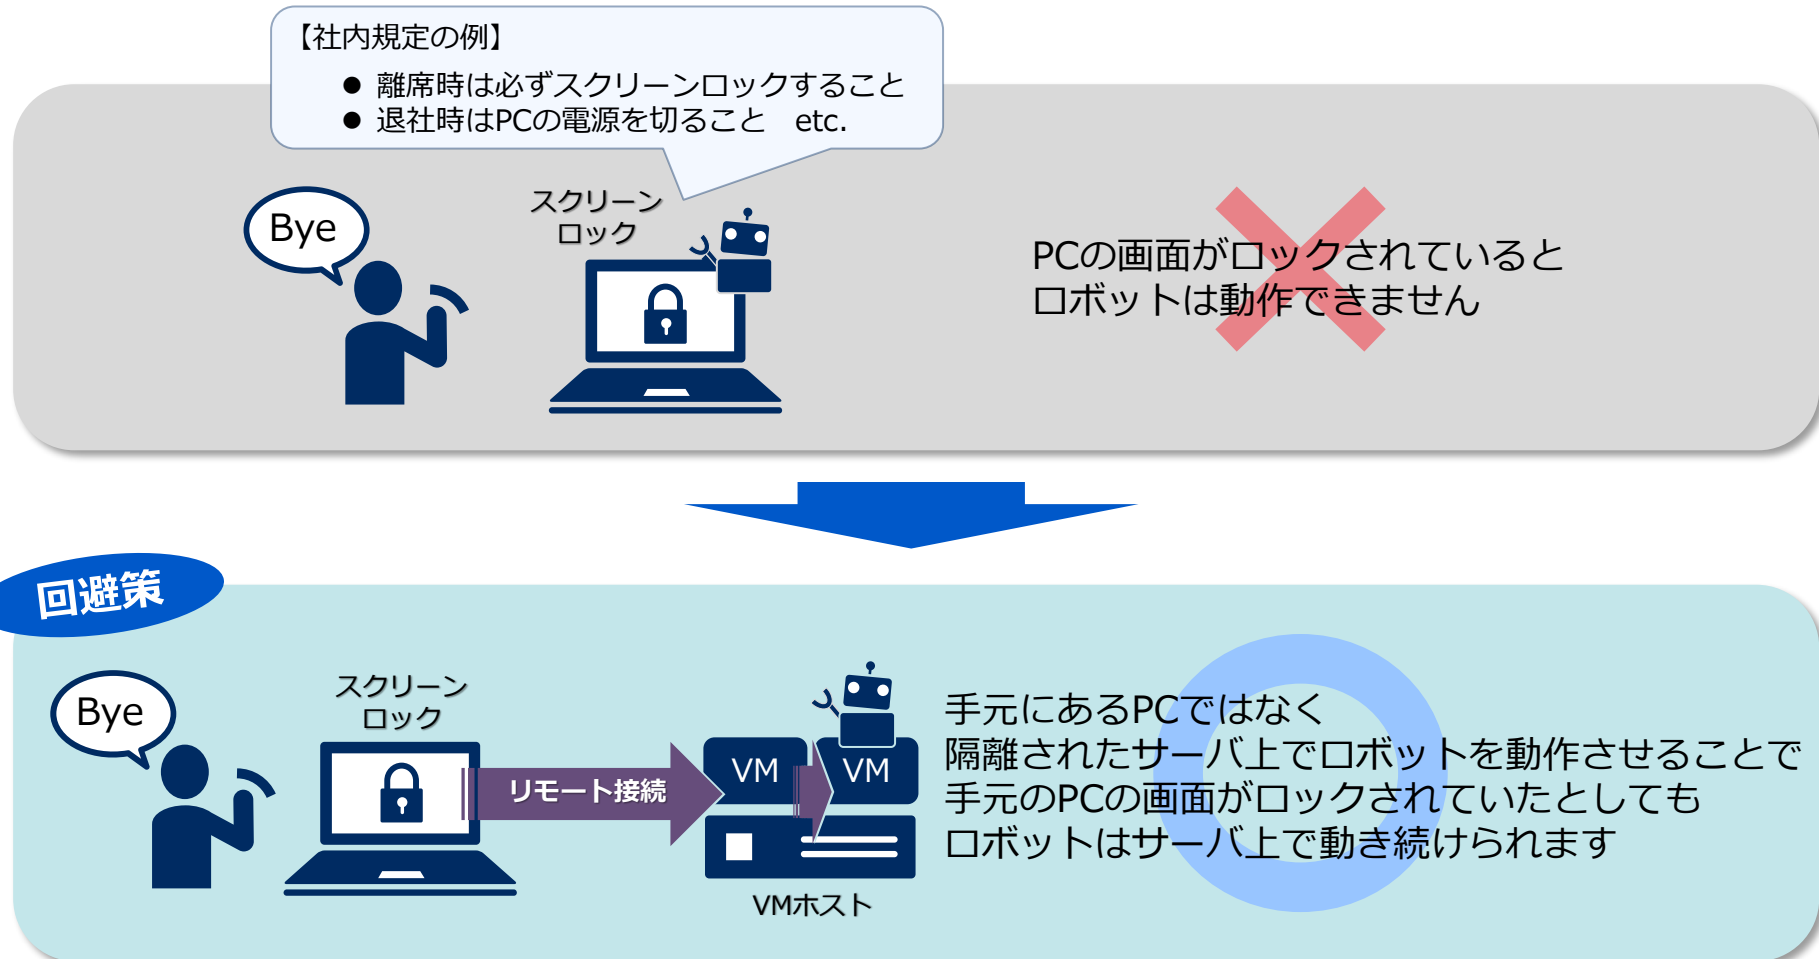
【社内規定の例】

● 離席時は必ずスクリーンロックすること
● 退社時はPCの電源を切ること　etc.

Bye

スクリーンロック

PCの画面がロックされていると
ロボットは動作できません

回避策

Bye

スクリーンロック

リモート接続

VM

VM

VMホスト

手元にあるPCではなく
隔離されたサーバ上でロボットを動作させることで
手元のPCの画面がロックされていたとしても
ロボットはサーバ上で動き続けられます